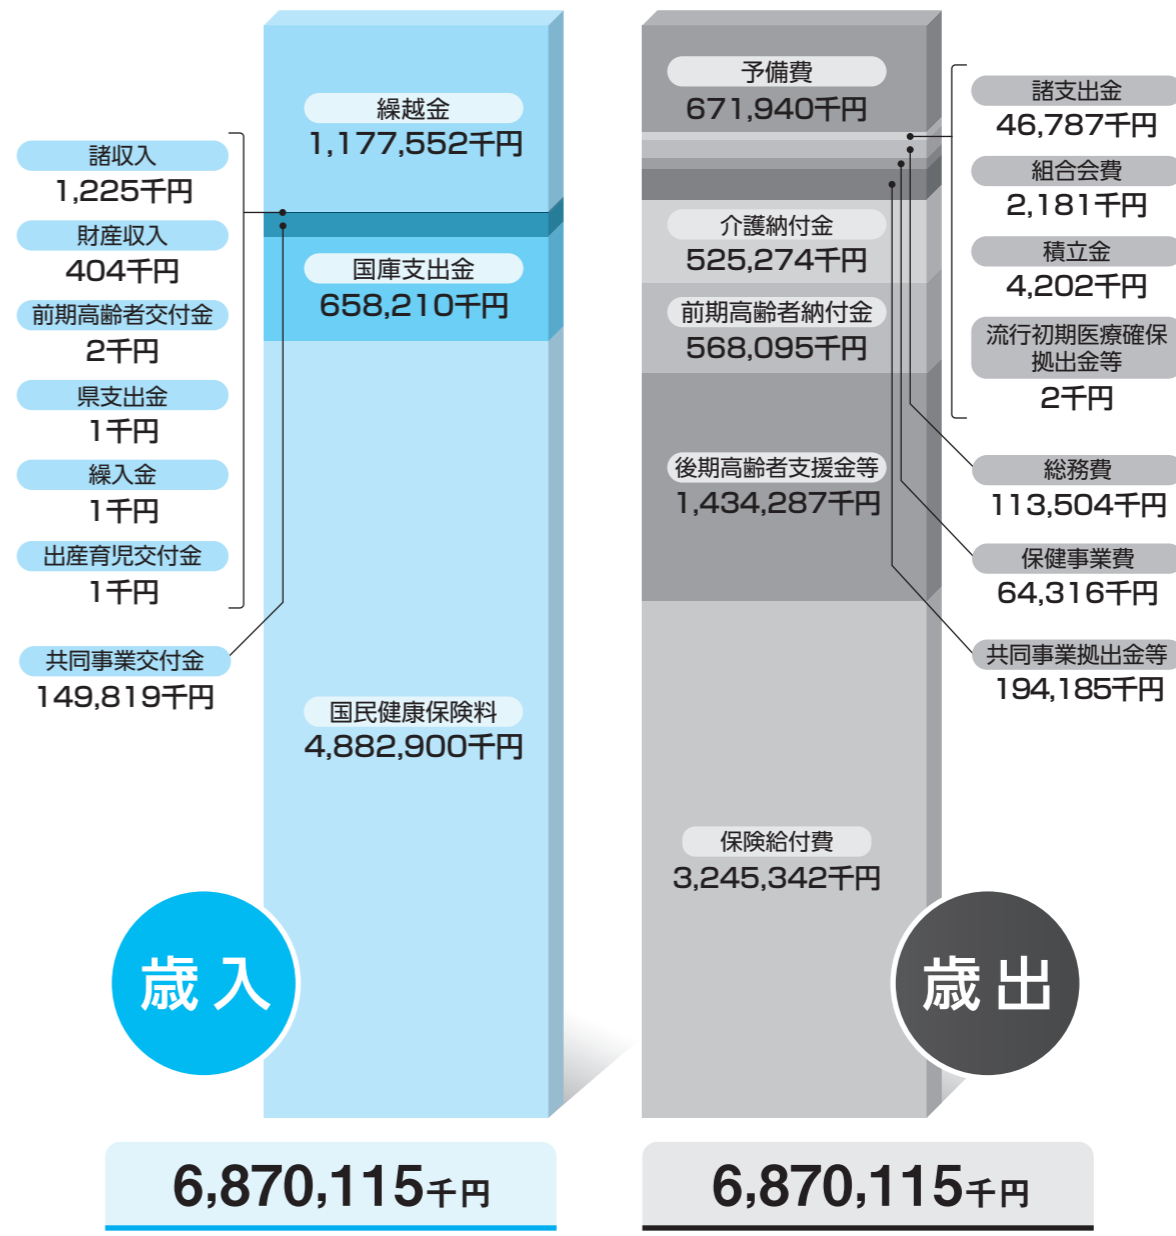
諸収入
1,225千円

財産収入
404千円

前期高齢者交付金
2千円

県支出金
1千円

繰入金
1千円

出産育児交付金
1千円

共同事業交付金
149,819千円

繰越金
1,177,552千円

国庫支出金
658,210千円

国民健康保険料
4,882,900千円

歳入

6,870,115千円

予備費
671,940千円

介護納付金
525,274千円

前期高齢者納付金
568,095千円

後期高齢者支援金等
1,434,287千円

保険給付費
3,245,342千円

諸支出金
46,787千円

組合会費
2,181千円

積立金
4,202千円

流行初期医療確保拠出金等
2千円

総務費
113,504千円

保健事業費
64,316千円

共同事業拠出金等
194,185千円

歳出

6,870,115千円